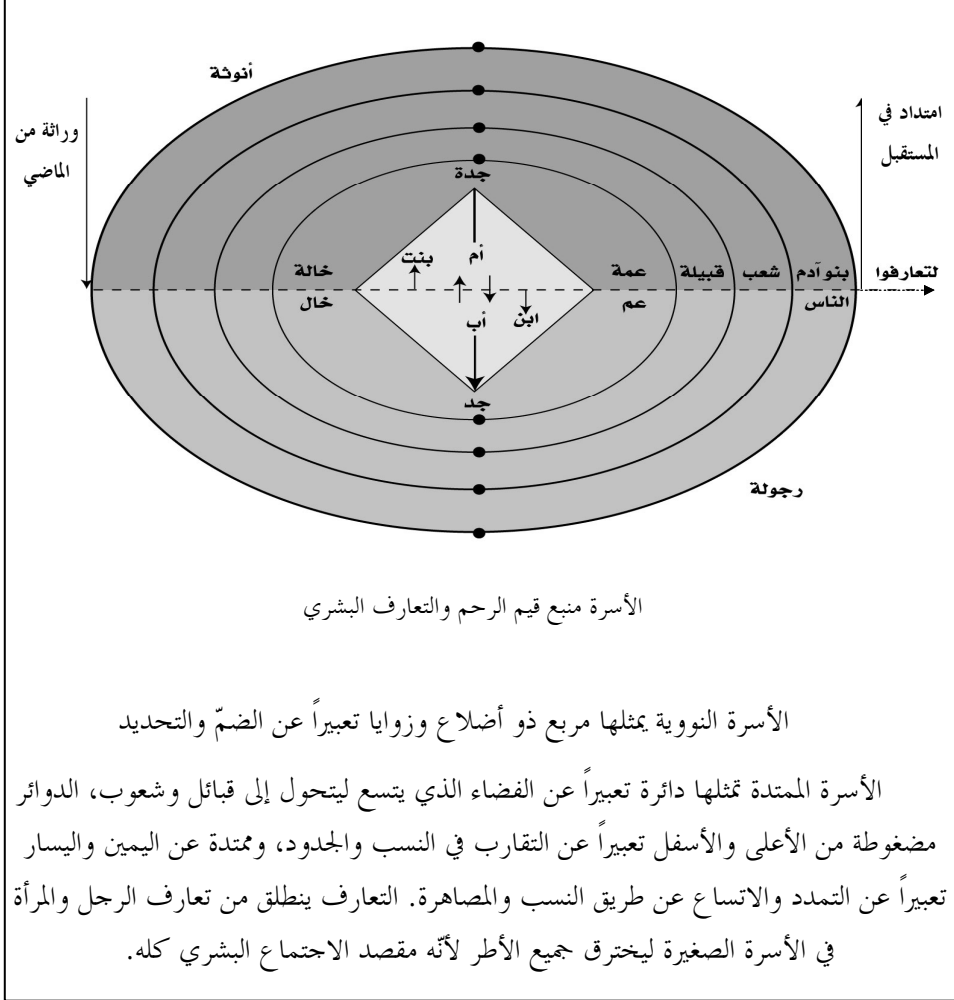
أنوثة

وراثة من الماضي

امتداد في المستقبل

جدة

أم

بنت

خالة

خال

عمة

عم

ابن

أب

قبيلة

شعب

بنوآدم

الناس

لتعارفوا

جد

رجولة

الأسرة منبع قيم الرحم والتعارف البشري

الأسرة النووية يمثلها مربع ذو أضلاع وزوايا تعبيراً عن الضمّ والتحديد

الأسرة الممتدة تمثلها دائرة تعبيراً عن الفضاء الذي يتسع ليتحول إلى قبائل وشعوب، الدوائر مضغوطة من الأعلى والأسفل تعبيراً عن التقارب في النسب والجدود، وممتدة عن اليمين واليسار تعبيراً عن التمدد والاتساع عن طريق النسب والمصاهرة. التعارف ينطلق من تعارف الرجل والمرأة في الأسرة الصغيرة ليخترق جميع الأطر لأنّه مقصد الاجتماع البشري كله.